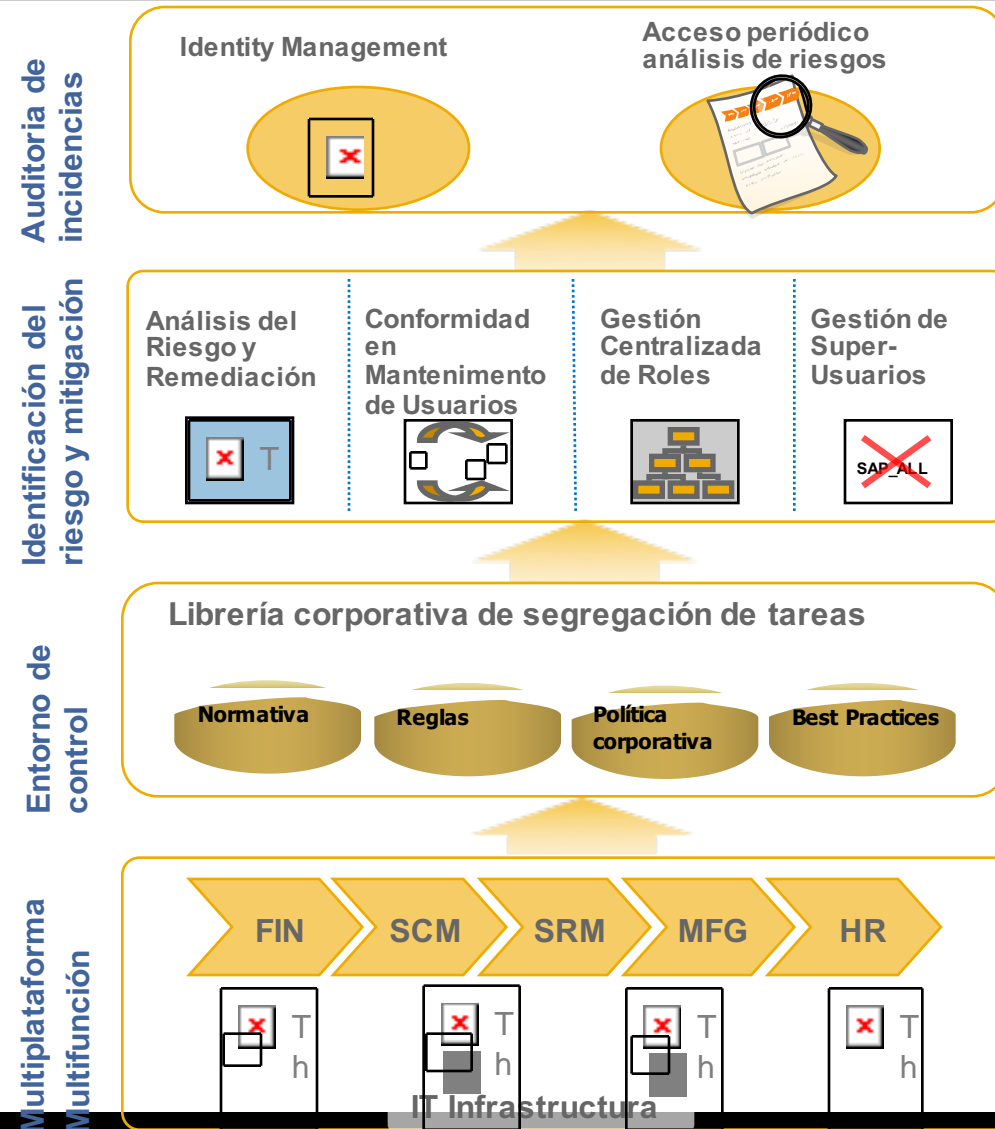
Auditoria de incidencias

Identity Management

Acceso periódico análisis de riesgos

Identificación del riesgo y mitigación

Análisis del Riesgo y Remediación

T

Conformidad en Mantenimento de Usuarios

Gestión Centralizada de Roles

Gestión de Super-Usuarios

SAP_ALL

Entorno de control

Librería corporativa de segregación de tareas

Normativa

Reglas

Política corporativa

Best Practices

Multiplataforma Multifunción

FIN

SCM

SRM

MFG

HR

T h

T h

T h

T h

IT Infrastructura